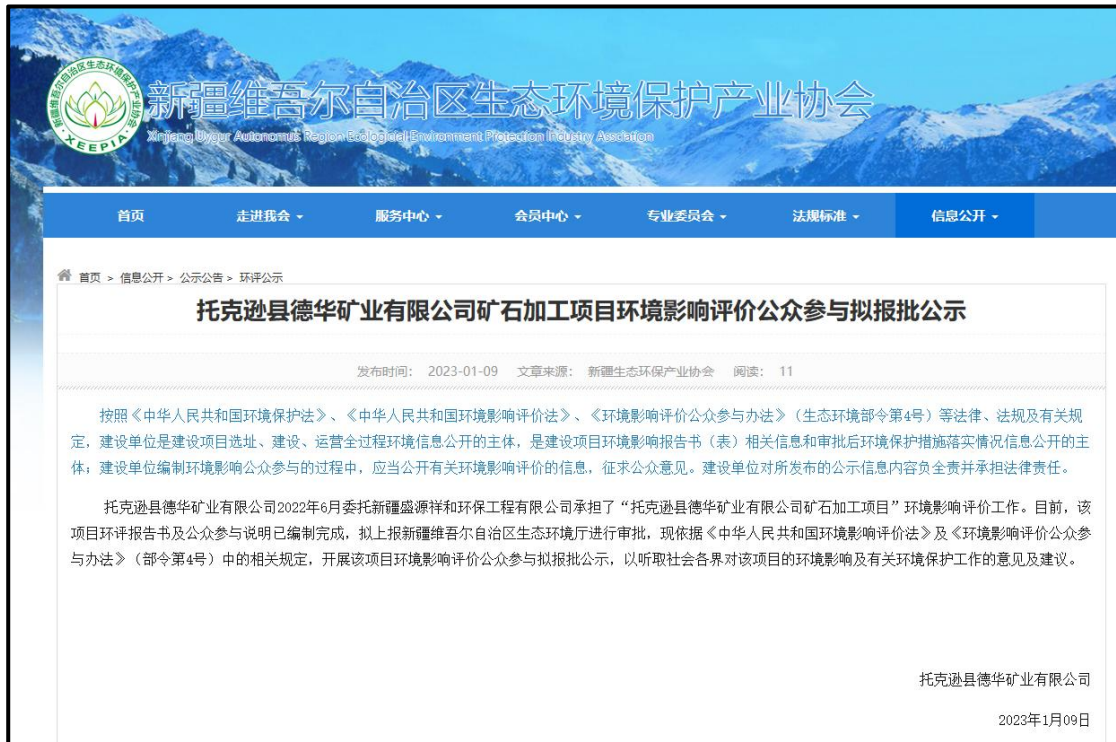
新疆维吾尔自治区生态环境保护产业协会
XEEPIA
Xinjiang Uygur Autonomous Region Ecological Environment Protection Industry Association

首页 走进我会 服务中心 会员中心 专业委员会 法规标准 信息公开

首页 > 信息公开 > 公示公告 > 环评公示

托克逊县德华矿业有限公司矿石加工项目环境影响评价公众参与拟报批公示

发布时间： 2023-01-09 文章来源： 新疆生态环保产业协会 阅读： 11

按照《中华人民共和国环境保护法》、《中华人民共和国环境影响评价法》、《环境影响评价公众参与办法》（生态环境部令第4号）等法律、法规及有关规定，建设单位是建设项目选址、建设、运营全过程环境信息公开的主体，是建设项目环境影响报告书（表）相关信息和审批后环境保护措施落实情况信息公开的主体；建设单位编制环境影响公众参与的过程中，应当公开有关环境影响评价的信息，征求公众意见。建设单位对所发布的公示信息内容负全责并承担法律责任。

托克逊县德华矿业有限公司2022年6月委托新疆盛源祥和环保工程有限公司承担了“托克逊县德华矿业有限公司矿石加工项目”环境影响评价工作。目前，该项目环评报告书及公众参与说明已编制完成，拟上报新疆维吾尔自治区生态环境厅进行审批，现依据《中华人民共和国环境影响评价法》及《环境影响评价公众参与办法》（部令第4号）中的相关规定，开展该项目环境影响评价公众参与拟报批公示，以听取社会各界对该项目的环境影响及有关环境保护工作的意见及建议。

托克逊县德华矿业有限公司

2023年1月09日